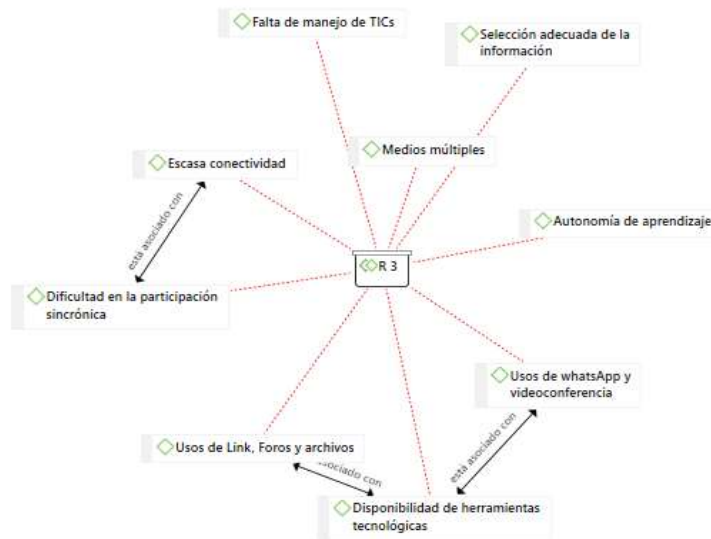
Falta de manejo de TICs

Selección adecuada de la información

Medios múltiples

Escasa conectividad

Autonomía de aprendizaje

está asociado con

R 3

Dificultad en la participación sincrónica

Usos de whatsApp y videoconferencia

está asociado con

Usos de Link, Foros y archivos

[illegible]ociado con

Disponibilidad de herramientas tecnológicas